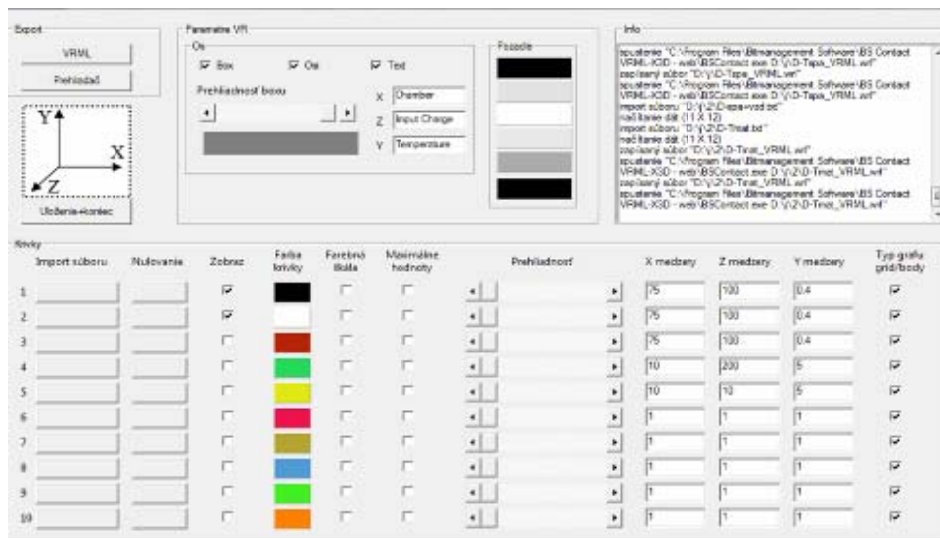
Export

VRML

Prehliadač

Y

X

Z

Uloženie-koniec

Parametre VR

Os

Box

Os

Text

Prehliadnosť boxu

X Chamber

Z Input Charge

Y Temperature

Pozadie

Info

spustenie "C:\Program Files\Bitmanagement Software\BS Contact VRML-X3D - web\BSContact.exe D:\\2\D-Tapa_VRML.wrl"
zapísaný súbor "D:\\2\D-Tapa_VRML.wrl"
spustenie "C:\Program Files\Bitmanagement Software\BS Contact VRML-X3D - web\BSContact.exe D:\\2\D-Tapa_VRML.wrl"
import súboru "D:\\2\D-epa+vod.txt"
načítanie dát (11 X 12)
import súboru "D:\\2\D-Tmat.txt"
načítanie dát (11 X 12)
zapísaný súbor "D:\\2\D-Tmat_VRML.wrl"
spustenie "C:\Program Files\Bitmanagement Software\BS Contact VRML-X3D - web\BSContact.exe D:\\2\D-Tmat_VRML.wrl"
zapísaný súbor "D:\\2\D-Tmat_VRML.wrl"
spustenie "C:\Program Files\Bitmanagement Software\BS Contact VRML-X3D - web\BSContact.exe D:\\2\D-Tmat_VRML.wrl"

Krivky

| | Import súboru | Nulovanie | Zobraz | Farba krivky | Farebná škála | Maximálne hodnoty | Prehliadnosť | X medzery | Z medzery | Y medzery | Typ grafu grid/body |
|---|---|---|---|---|---|---|---|---|---|---|---|
| 1 | | | ☑ | | ☐ | ☐ | | 75 | 100 | 0.4 | ☑ |
| 2 | | | ☑ | | ☐ | ☐ | | 75 | 100 | 0.4 | ☑ |
| 3 | | | ☐ | | ☐ | ☐ | | 75 | 100 | 0.4 | ☑ |
| 4 | | | ☐ | | ☐ | ☐ | | 10 | 200 | 5 | ☑ |
| 5 | | | ☐ | | ☐ | ☐ | | 10 | 10 | 5 | ☑ |
| 6 | | | ☐ | | ☐ | ☐ | | 1 | 1 | 1 | ☑ |
| 7 | | | ☐ | | ☐ | ☐ | | 1 | 1 | 1 | ☑ |
| 8 | | | ☐ | | ☐ | ☐ | | 1 | 1 | 1 | ☑ |
| 9 | | | ☐ | | ☐ | ☐ | | 1 | 1 | 1 | ☑ |
| 10 | | | ☐ | | ☐ | ☐ | | 1 | 1 | 1 | ☑ |